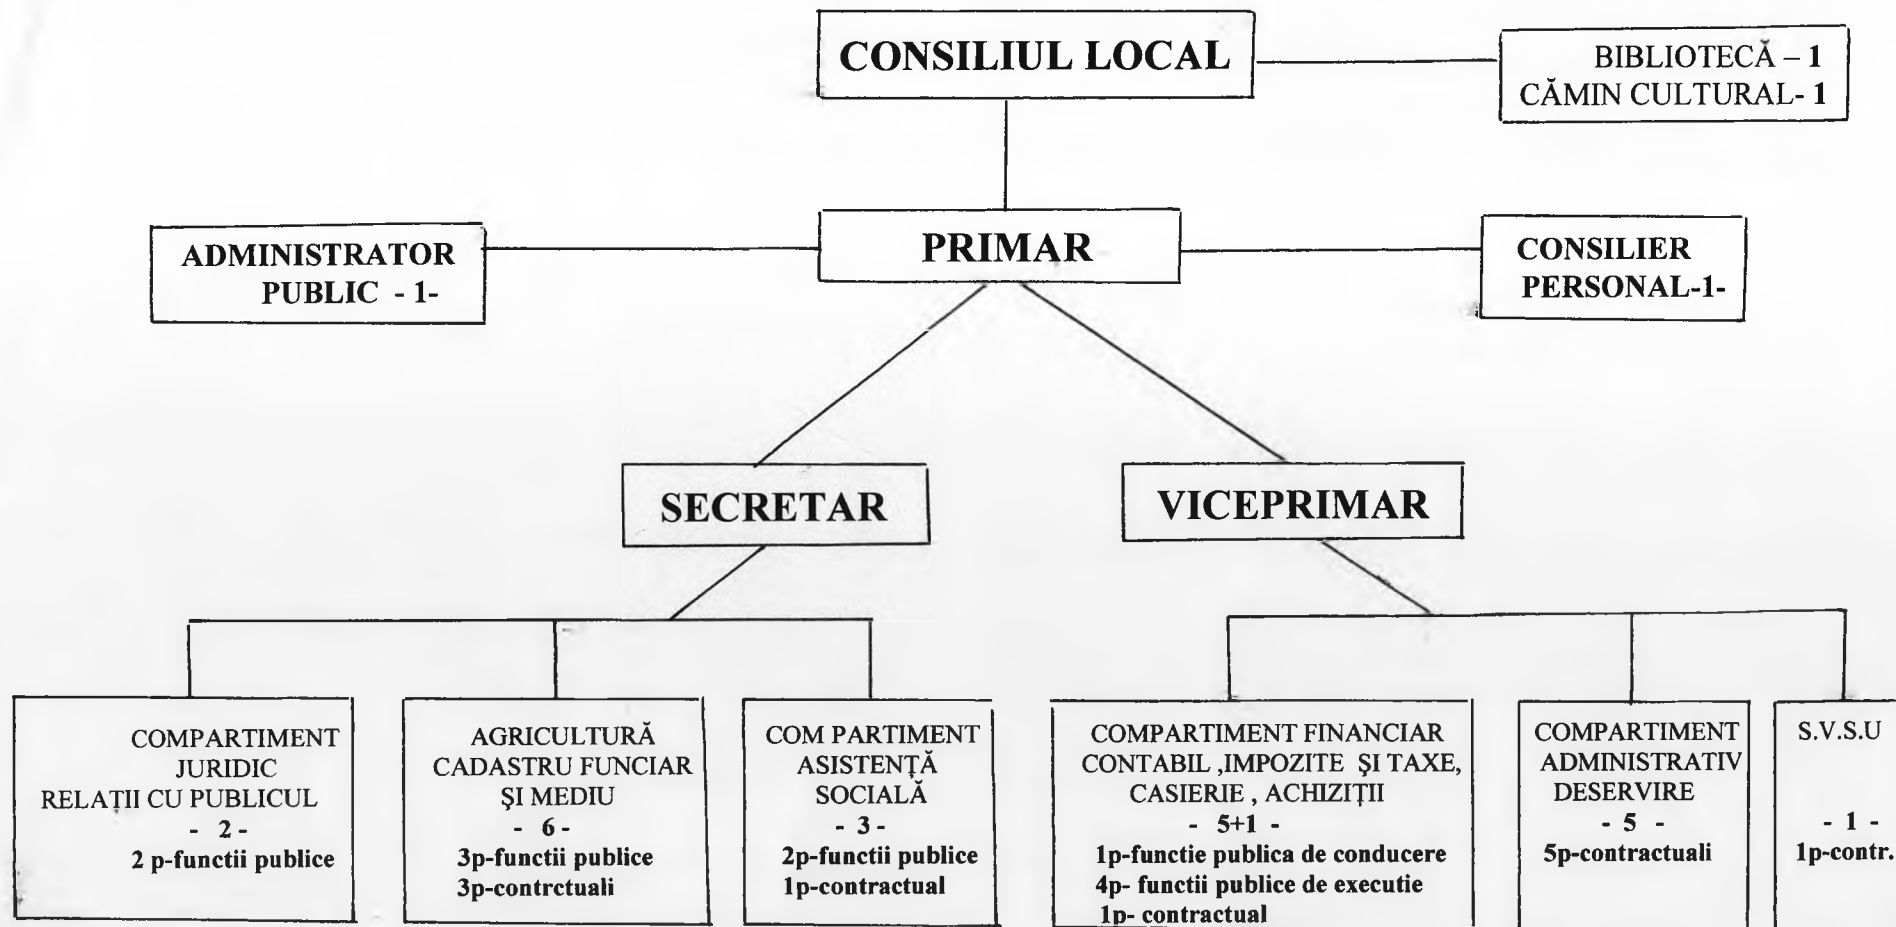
CONSILIUL LOCAL

BIBLIOTECĂ – 1
CĂMIN CULTURAL- 1

ADMINISTRATOR PUBLIC - 1-

PRIMAR

CONSILIER PERSONAL-1-

SECRETAR

VICEPRIMAR

COMPARTIMENT JURIDIC RELAȚII CU PUBLICUL
- 2 -
2 p-functii publice

AGRICULTURĂ CADASTRU FUNCIAR ŞI MEDIU
- 6 -
3p-functii publice
3p-contrctuali

COM PARTIMENT ASISTENȚĂ SOCIALĂ
- 3 -
2p-functii publice
1p-contractual

COMPARTIMENT FINANCIAR CONTABIL ,IMPOZITE ŞI TAXE, CASIERIE , ACHIZIȚII
- 5+1 -
1p-functie publica de conducere
4p- functii publice de executie
1p- contractual

COMPARTIMENT ADMINISTRATIV DESERVIRE
- 5 -
5p-contractuali

S.V.S.U
- 1 -
1p-contr.